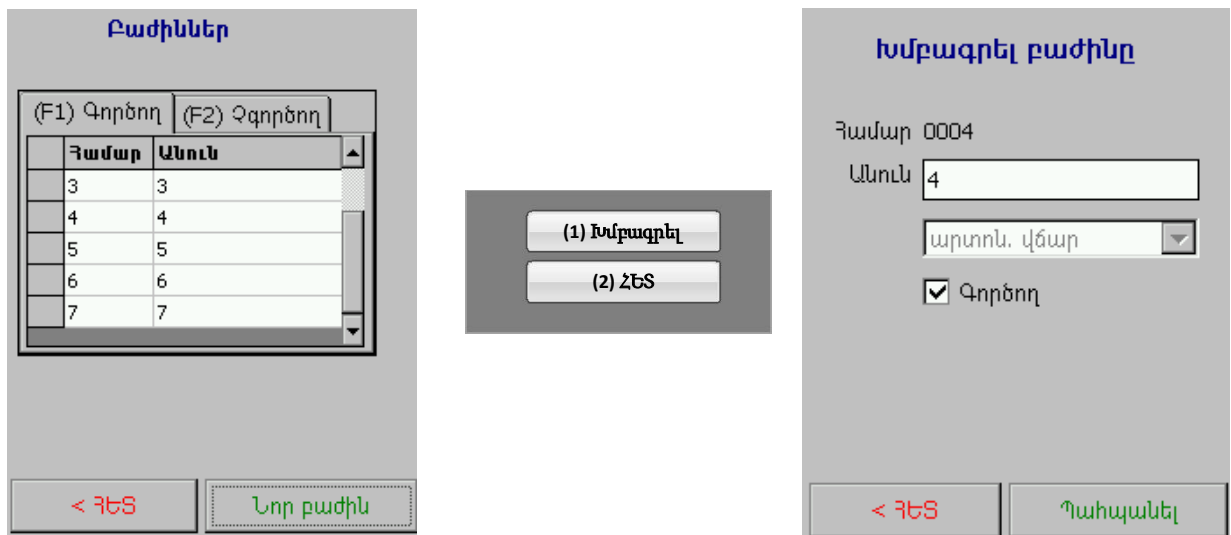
Բաժիններ

(F1) Գործող | (F2) Չգործող

|  | Համար | Անուն |
|---|---|---|
|  | 3 | 3 |
|  | 4 | 4 |
|  | 5 | 5 |
|  | 6 | 6 |
|  | 7 | 7 |

< ՀԵՏ
Նոր բաժին

(1) Խմբագրել
(2) ՀԵՏ

Խմբագրել բաժինը

Համար 0004
Անուն 4
արտոն. վճար
Գործող

< ՀԵՏ
Պահպանել